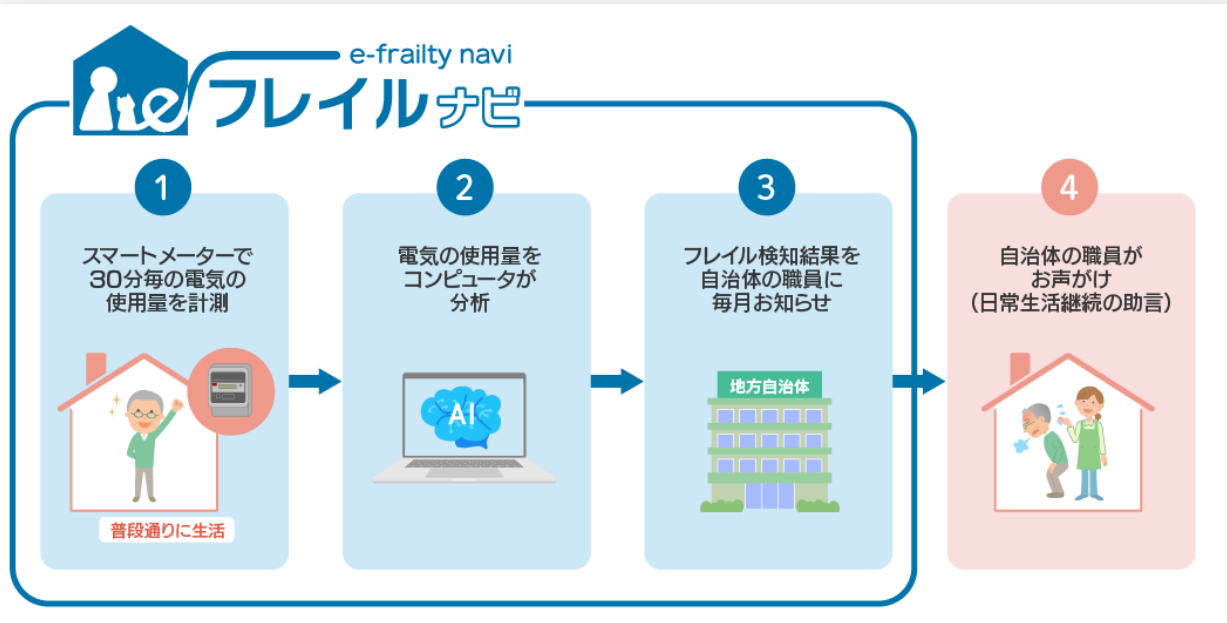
ie e-frailty navi
フレイルナビ

1
スマートメーターで30分毎の電気の使用量を計測

普段通りに生活

2
電気の使用量をコンピュータが分析

AI

3
フレイル検知結果を自治体の職員に毎月お知らせ

地方自治体

4
自治体の職員がお声がけ（日常生活継続の助言）